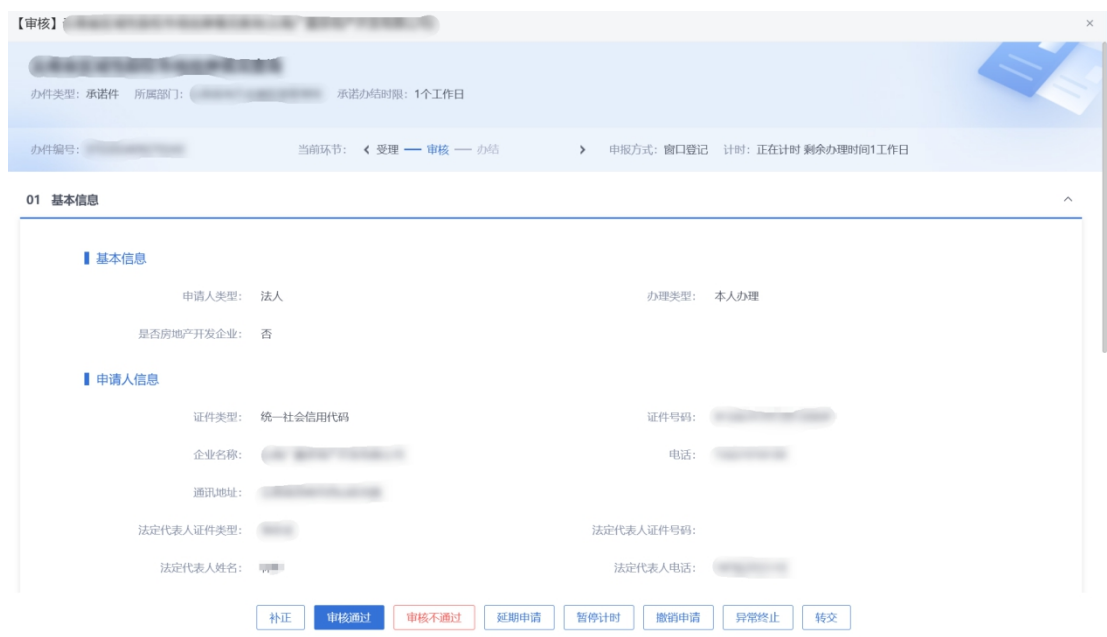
【审核】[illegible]

×

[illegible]

办件类型：承诺件 所属部门：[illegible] 承诺办结时限：1个工作日

办件编号：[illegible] 当前环节：‹ 受理 — 审核 — 办结 › 申报方式：窗口登记 计时：正在计时 剩余办理时间1工作日

01 基本信息

基本信息

申请人类型：法人

办理类型：本人办理

是否房地产开发企业：否

申请人信息

证件类型：统一社会信用代码

证件号码：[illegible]

企业名称：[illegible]

电话：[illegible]

通讯地址：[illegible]

法定代表人证件类型：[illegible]

法定代表人证件号码：

法定代表人姓名：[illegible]

法定代表人电话：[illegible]

补正 审核通过 审核不通过 延期申请 暂停计时 撤销申请 异常终止 转交